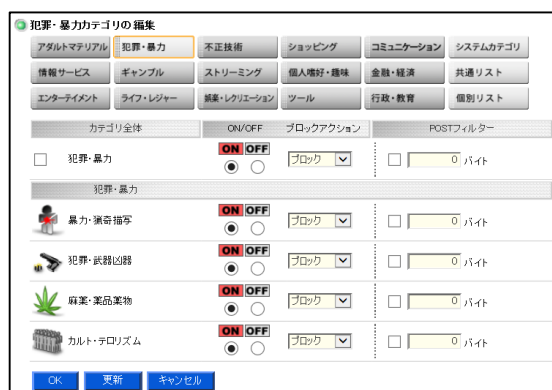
犯罪・暴力カテゴリの編集

アダルトマテリアル | 犯罪・暴力 | 不正技術 | ショッピング | コミュニケーション | システムカテゴリ
情報サービス | ギャンブル | ストリーミング | 個人嗜好・趣味 | 金融・経済 | 共通リスト
エンターテイメント | ライフ・レジャー | 娯楽・レクリエーション | ツール | 行政・教育 | 個別リスト

| カテゴリ全体 | ON/OFF | ブロックアクション | POSTフィルター |
|---|---|---|---|
| 犯罪・暴力 | ON OFF | ブロック | 0 バイト |
| 犯罪・暴力 | | | |
| 暴力・猟奇描写 | ON OFF | ブロック | 0 バイト |
| 犯罪・武器凶器 | ON OFF | ブロック | 0 バイト |
| 麻薬・薬品薬物 | ON OFF | ブロック | 0 バイト |
| カルト・テロリズム | ON OFF | ブロック | 0 バイト |

OK 更新 キャンセル